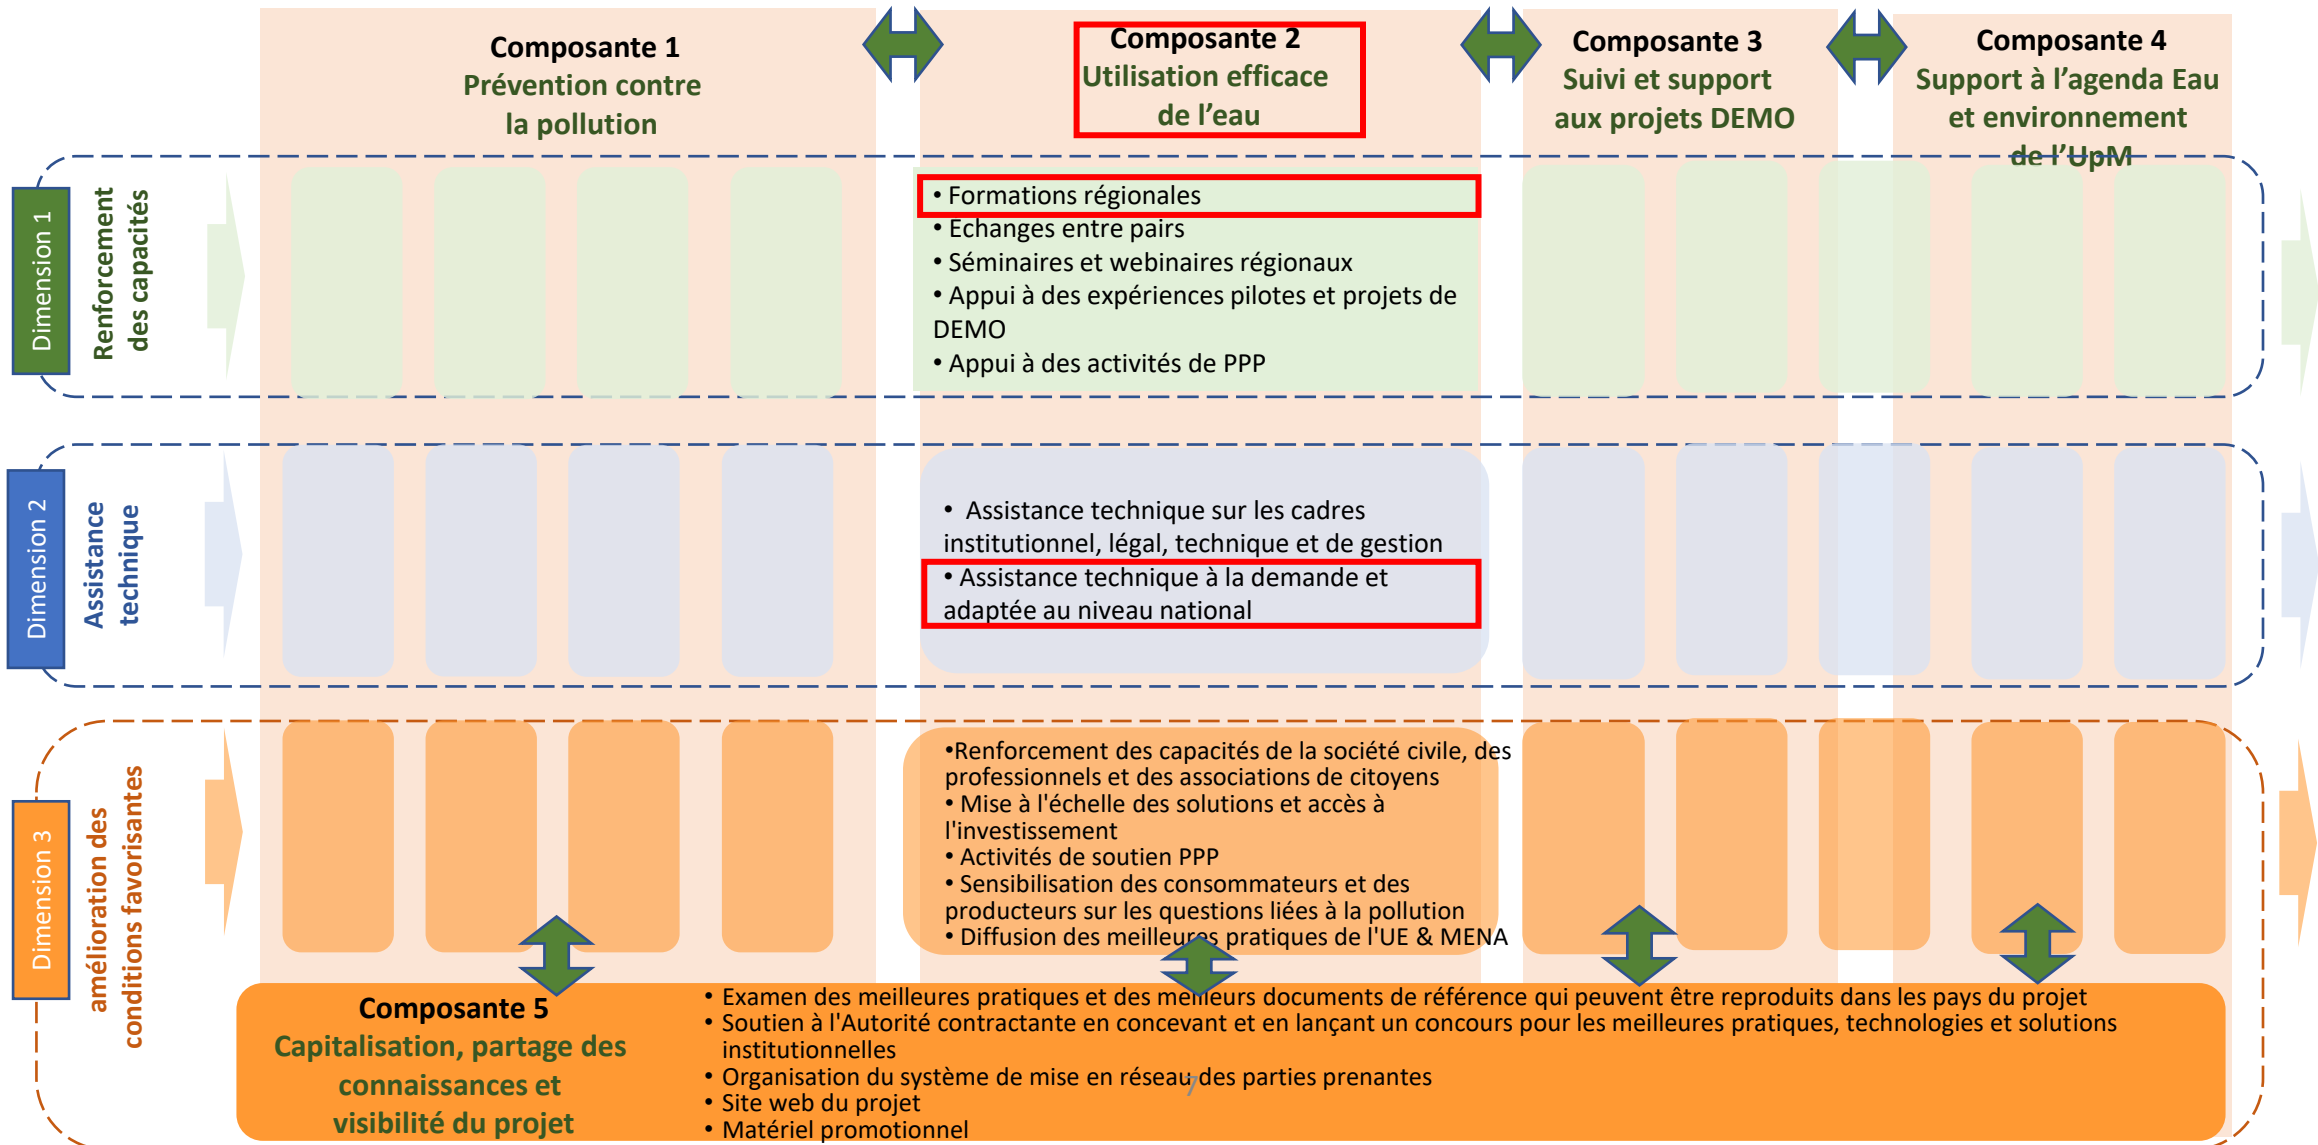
Composante 1
Prévention contre la pollution

Composante 2
Utilisation efficace de l'eau

Composante 3
Suivi et support aux projets DEMO

Composante 4
Support à l'agenda Eau et environnement de l'UpM

Dimension 1
Renforcement des capacités

• Formations régionales
• Echanges entre pairs
• Séminaires et webinaires régionaux
• Appui à des expériences pilotes et projets de DEMO
• Appui à des activités de PPP

Dimension 2
Assistance technique

• Assistance technique sur les cadres institutionnel, légal, technique et de gestion
• Assistance technique à la demande et adaptée au niveau national

Dimension 3
amélioration des conditions favorisantes

•Renforcement des capacités de la société civile, des professionnels et des associations de citoyens
• Mise à l'échelle des solutions et accès à l'investissement
• Activités de soutien PPP
• Sensibilisation des consommateurs et des producteurs sur les questions liées à la pollution
• Diffusion des meilleures pratiques de l'UE & MENA

Composante 5
Capitalisation, partage des connaissances et visibilité du projet

• Examen des meilleures pratiques et des meilleurs documents de référence qui peuvent être reproduits dans les pays du projet
• Soutien à l'Autorité contractante en concevant et en lançant un concours pour les meilleures pratiques, technologies et solutions institutionnelles
• Organisation du système de mise en réseau des parties prenantes
• Site web du projet
• Matériel promotionnel